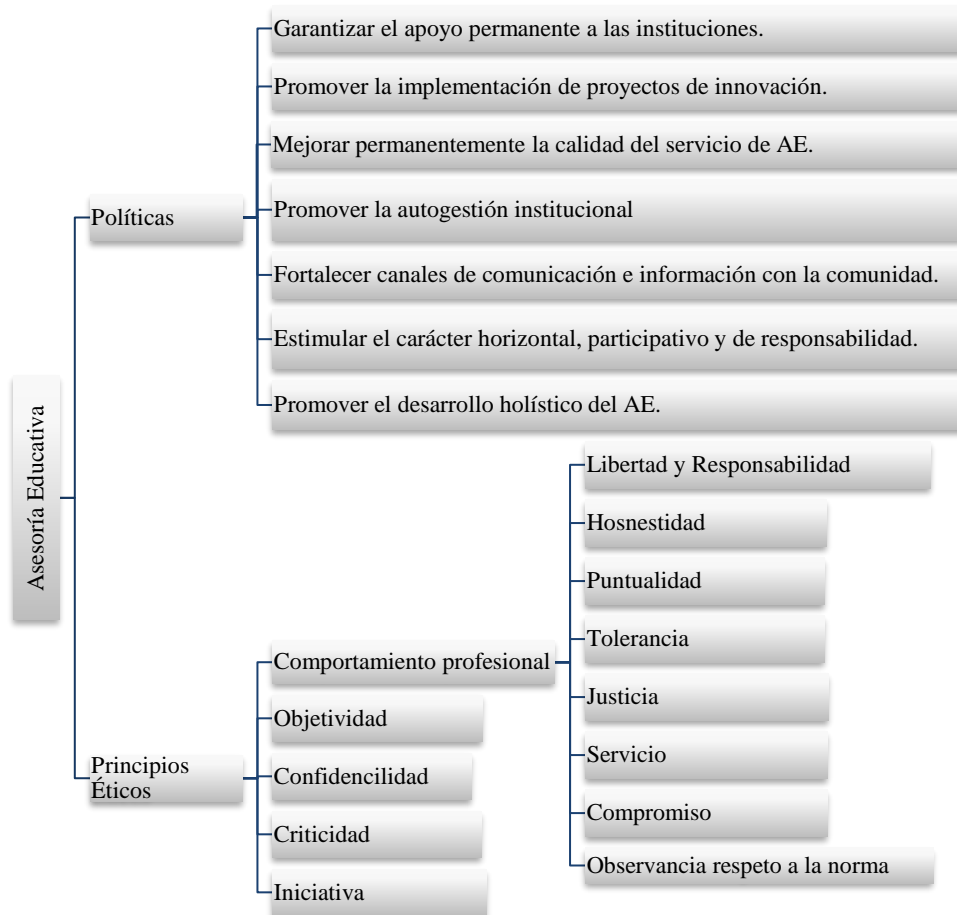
Asesoría Educativa

Políticas

Garantizar el apoyo permanente a las instituciones.

Promover la implementación de proyectos de innovación.

Mejorar permanentemente la calidad del servicio de AE.

Promover la autogestión institucional

Fortalecer canales de comunicación e información con la comunidad.

Estimular el carácter horizontal, participativo y de responsabilidad.

Promover el desarrollo holístico del AE.

Principios Éticos

Comportamiento profesional

Libertad y Responsabilidad

Hosnestidad

Puntualidad

Tolerancia

Justicia

Servicio

Compromiso

Observancia respeto a la norma

Objetividad

Confidencilidad

Criticidad

Iniciativa